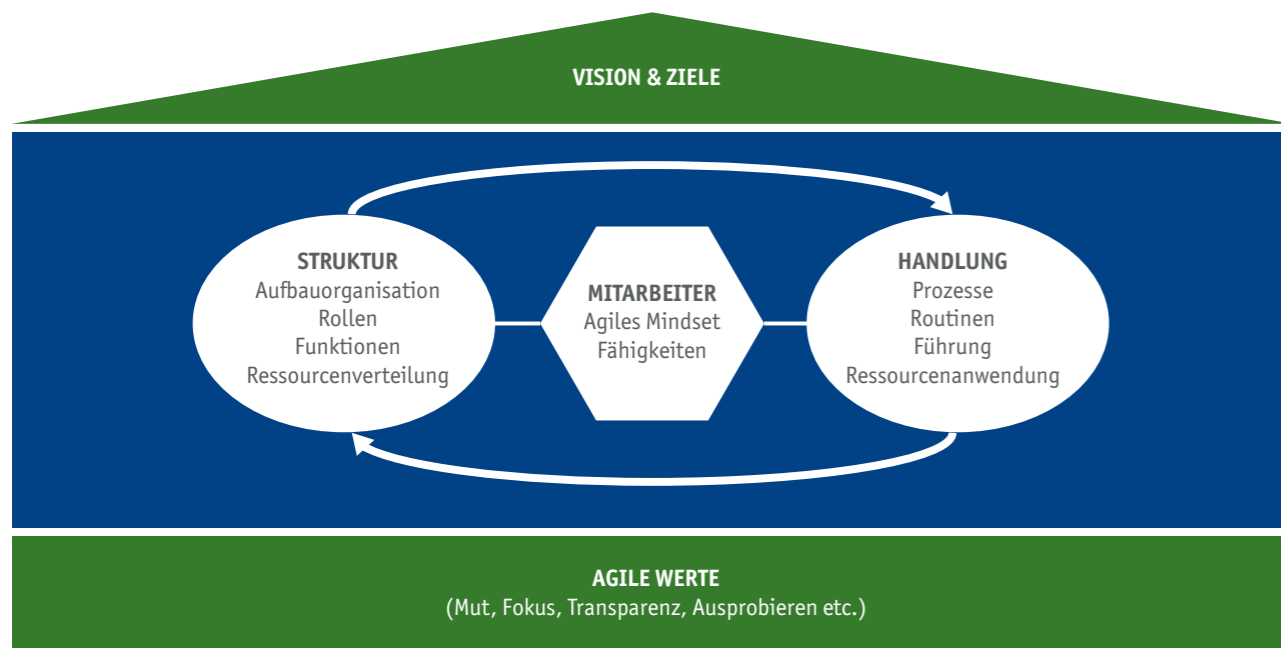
VISION & ZIELE

STRUKTUR
Aufbauorganisation
Rollen
Funktionen
Ressourcenverteilung

MITARBEITER
Agiles Mindset
Fähigkeiten

HANDLUNG
Prozesse
Routinen
Führung
Ressourcenanwendung

AGILE WERTE
(Mut, Fokus, Transparenz, Ausprobieren etc.)